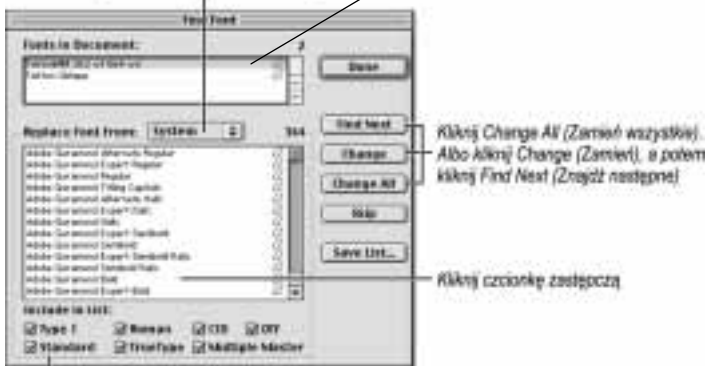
Find Font

Fonts in Document: 2

Done

Replace Font From: System 544

Find Next

Change

Change All

Skip

Save List...

Include in List:
Type 1 Roman CID OTF
Standard TrueType Multiple Master

Kliknij Change All (Zamień wszystkie). Albo kliknij Change (Zamień), a potem kliknij Find Next (Znajdź następne)

Kliknij czcionkę zastępczą

Adobe Garamond Alternate Regular
Adobe Garamond Expert Regular
Adobe Garamond Regular
Adobe Garamond Titling Capitals
Adobe Garamond Alternate Italic
Adobe Garamond Expert Italic
Adobe Garamond Italic
Adobe Garamond Expert Semibold
Adobe Garamond Semibold
Adobe Garamond Expert Semibold Italic
Adobe Garamond Semibold Italic
Adobe Garamond Bold
Adobe Garamond Expert Bold